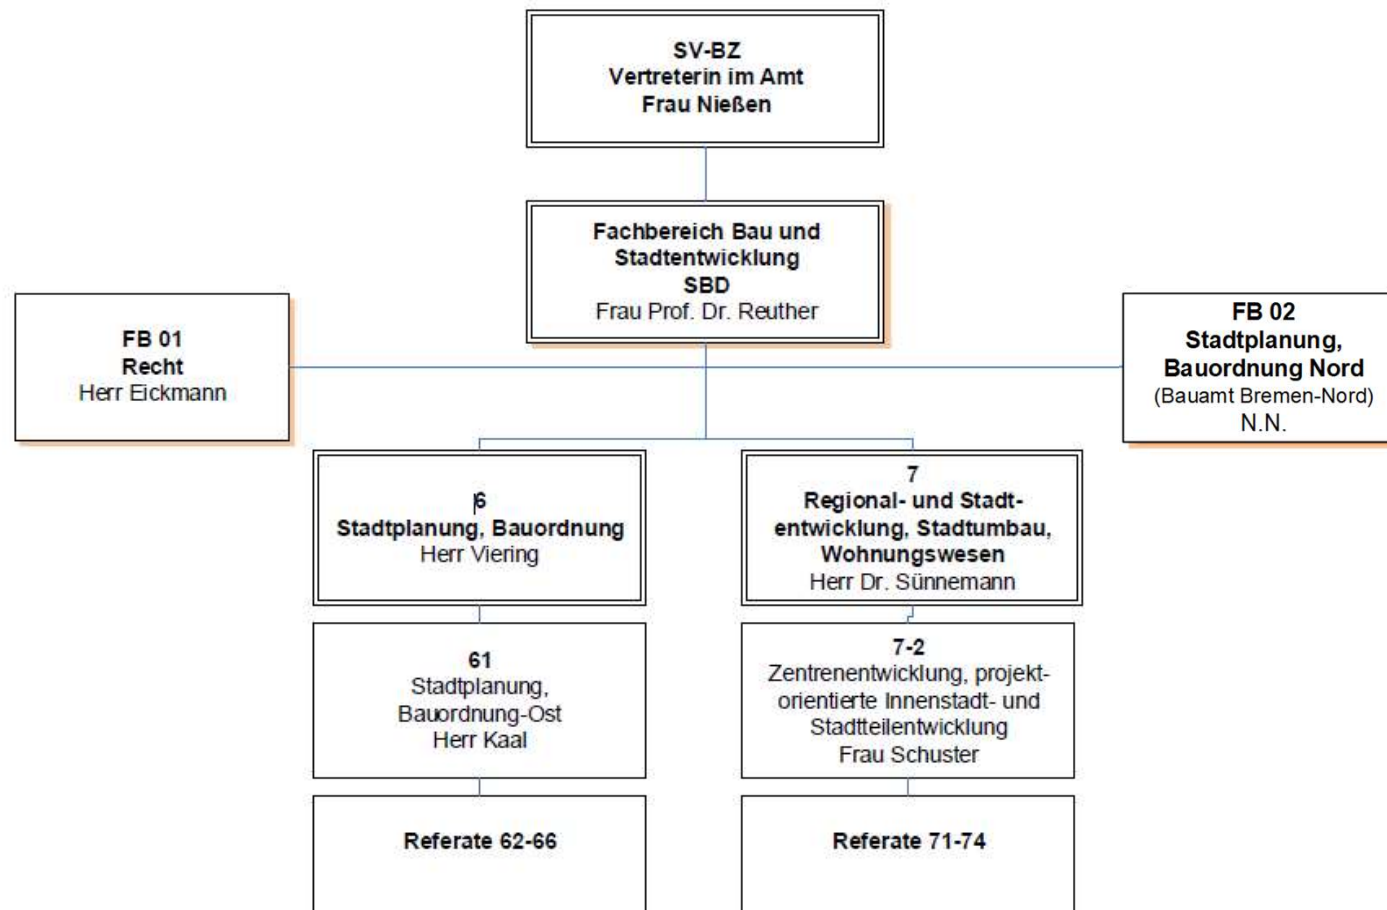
SV-BZ
Vertreterin im Amt
Frau Nießen

Fachbereich Bau und Stadtentwicklung
SBD
Frau Prof. Dr. Reuther

FB 01
Recht
Herr Eickmann

FB 02
Stadtplanung, Bauordnung Nord
(Bauamt Bremen-Nord)
N.N.

6
Stadtplanung, Bauordnung
Herr Viering

7
Regional- und Stadtentwicklung, Stadtumbau, Wohnungswesen
Herr Dr. Sünnemann

61
Stadtplanung, Bauordnung-Ost
Herr Kaal

7-2
Zentrenentwicklung, projektorientierte Innenstadt- und Stadtteilentwicklung
Frau Schuster

Referate 62-66

Referate 71-74